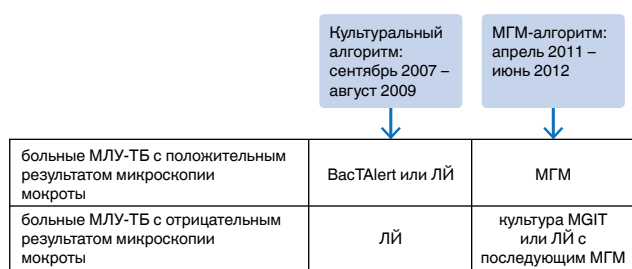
Культуральный алгоритм: сентябрь 2007 – август 2009

МГМ-алгоритм: апрель 2011 – июнь 2012

| | | |
|---|---|---|
| больные МЛУ-ТБ с положительным результатом микроскопии мокроты | BacTAlert или ЛЙ | МГМ |
| больные МЛУ-ТБ с отрицательным результатом микроскопии мокроты | ЛЙ | культура MGIT или ЛЙ с последующим МГМ |